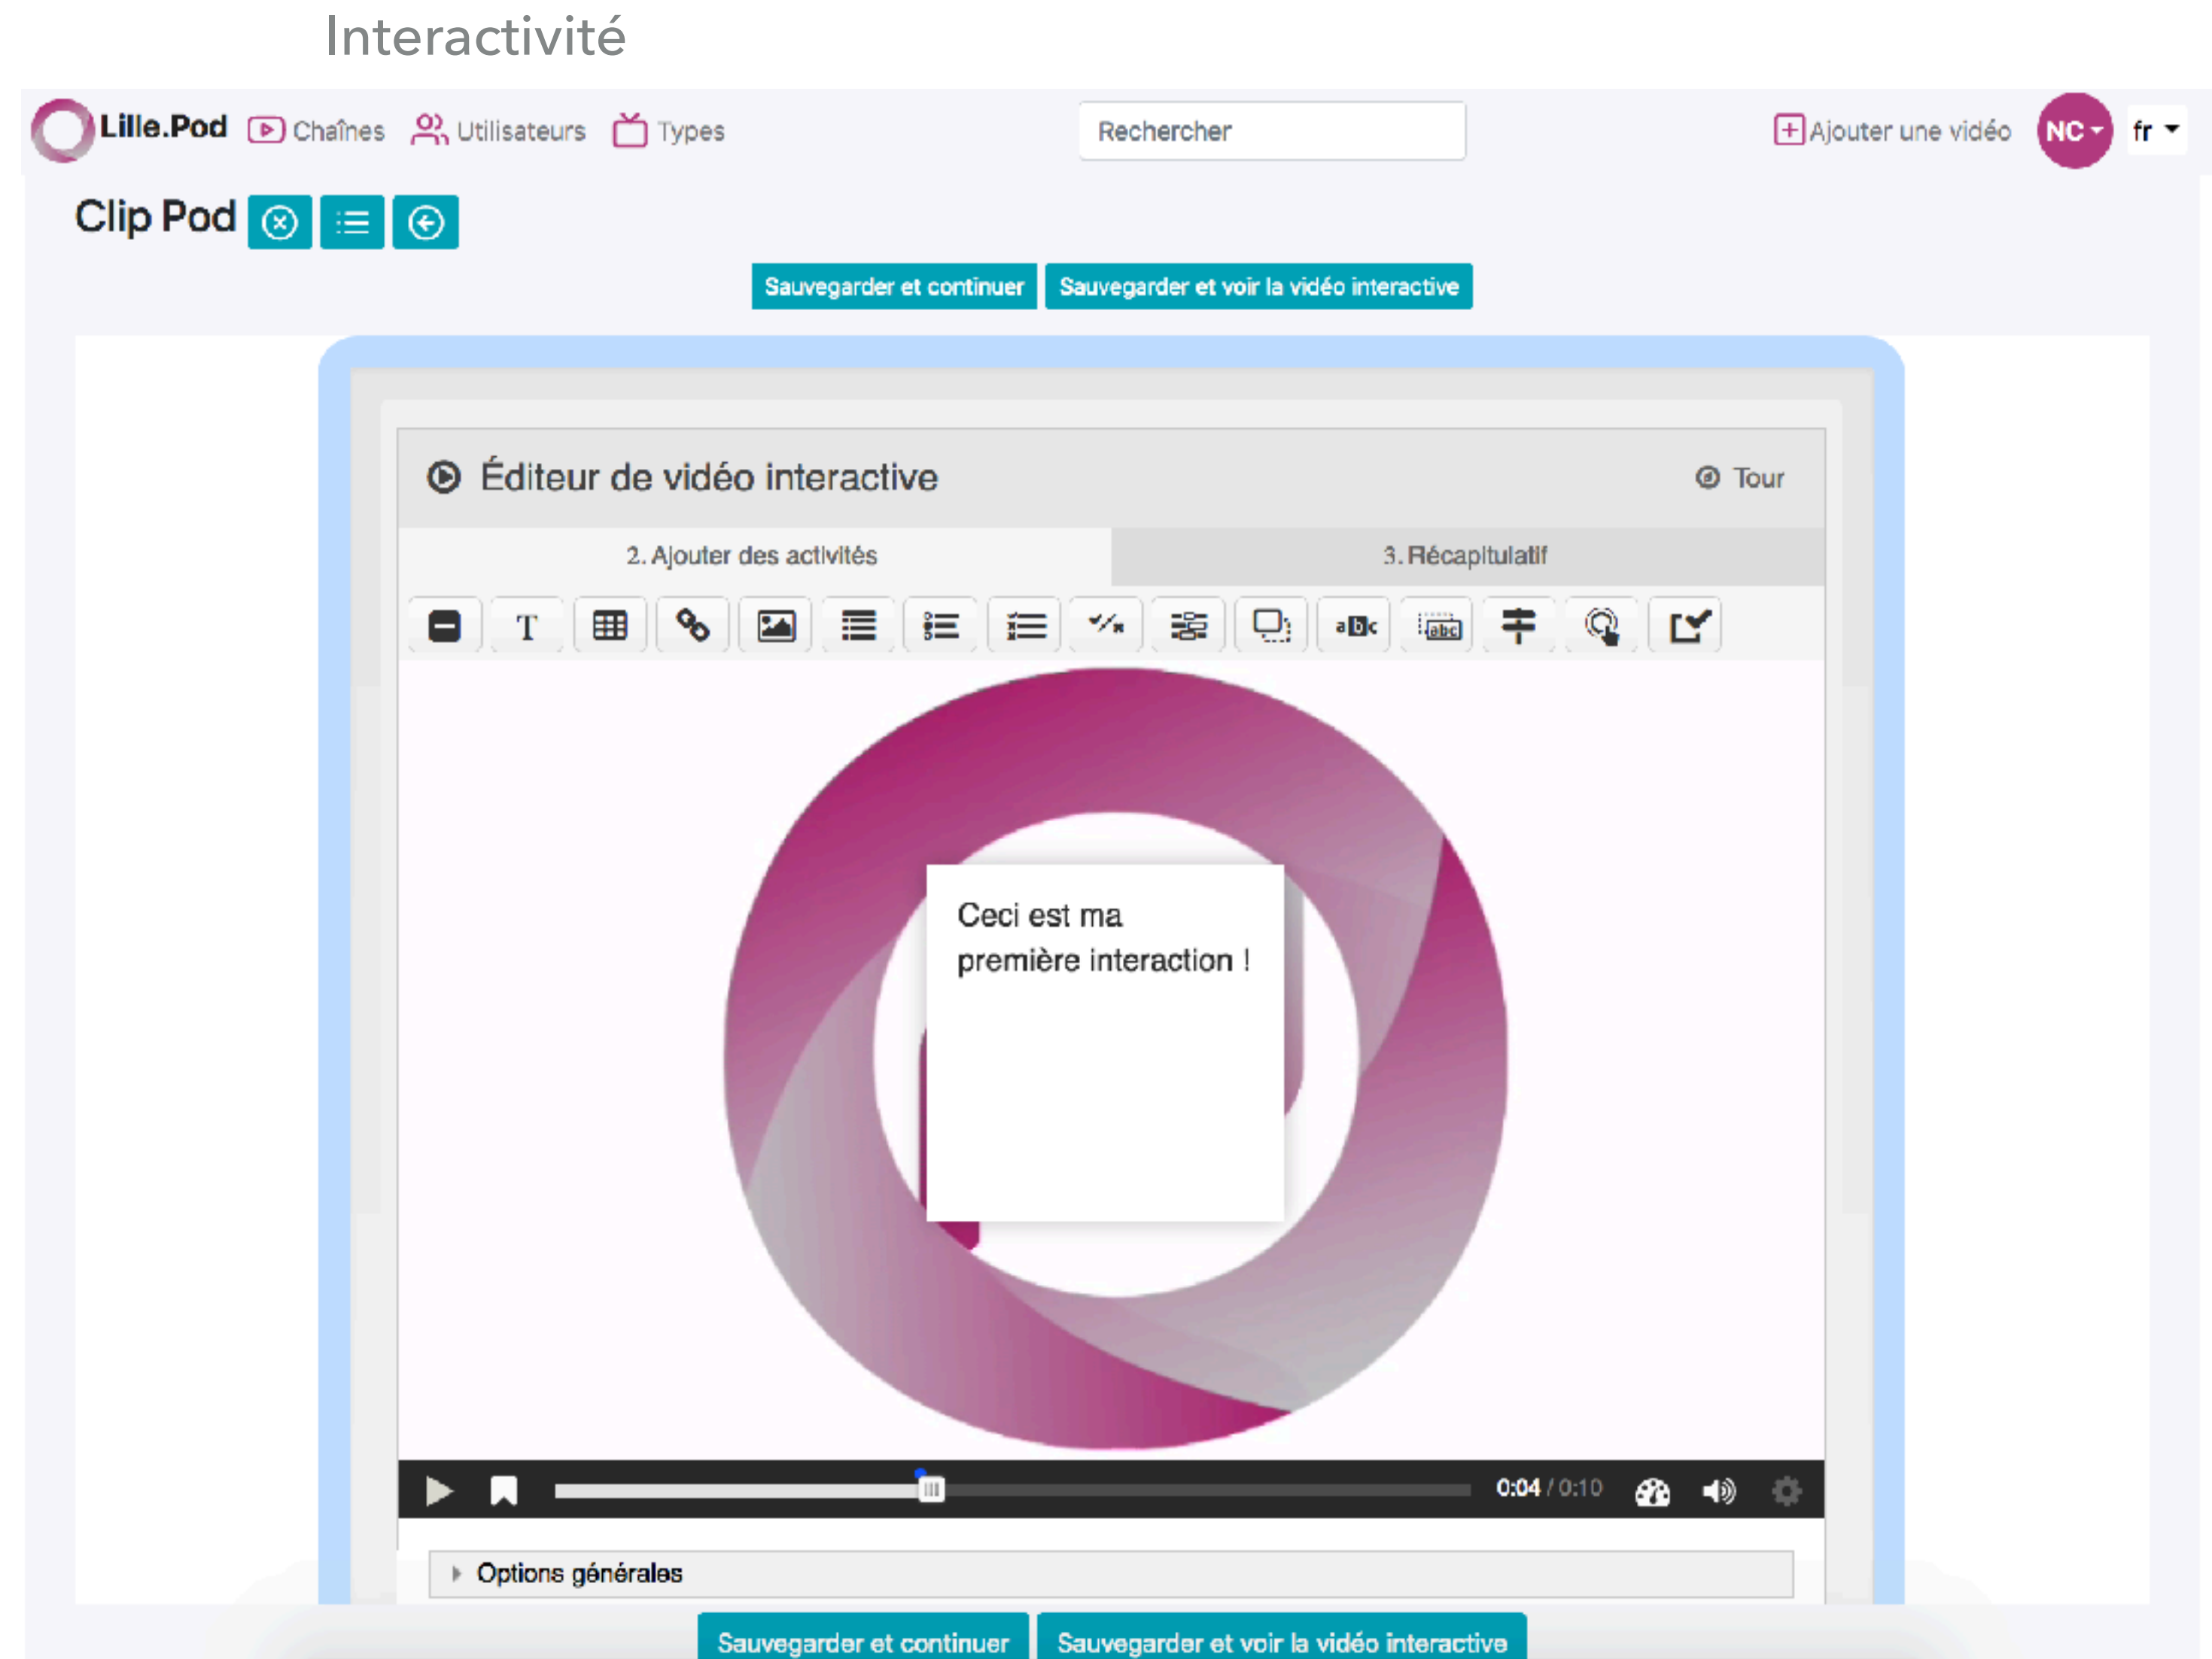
Interactivité

Lille.Pod Chaînes Utilisateurs Types

Rechercher

Ajouter une vidéo NC fr

Clip Pod

Sauvegarder et continuer Sauvegarder et voir la vidéo interactive

Éditeur de vidéo interactive

Tour

2. Ajouter des activités

3. Récapitulatif

Ceci est ma première interaction !

0:04 / 0:10

Options générales

Sauvegarder et continuer Sauvegarder et voir la vidéo interactive